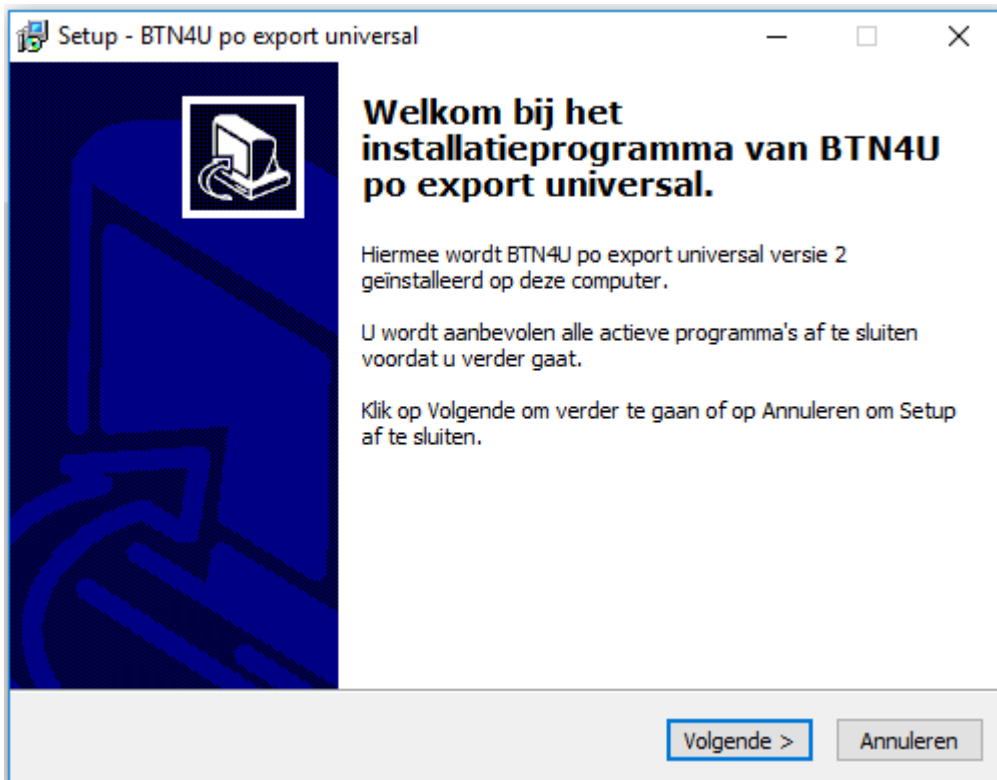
Setup - BTN4U po export universal

Welkom bij het installatieprogramma van BTN4U po export universal.

Hiermee wordt BTN4U po export universal versie 2 geïnstalleerd op deze computer.

U wordt aanbevolen alle actieve programma's af te sluiten voordat u verder gaat.

Klik op Volgende om verder te gaan of op Annuleren om Setup af te sluiten.

Volgende >

Annuleren